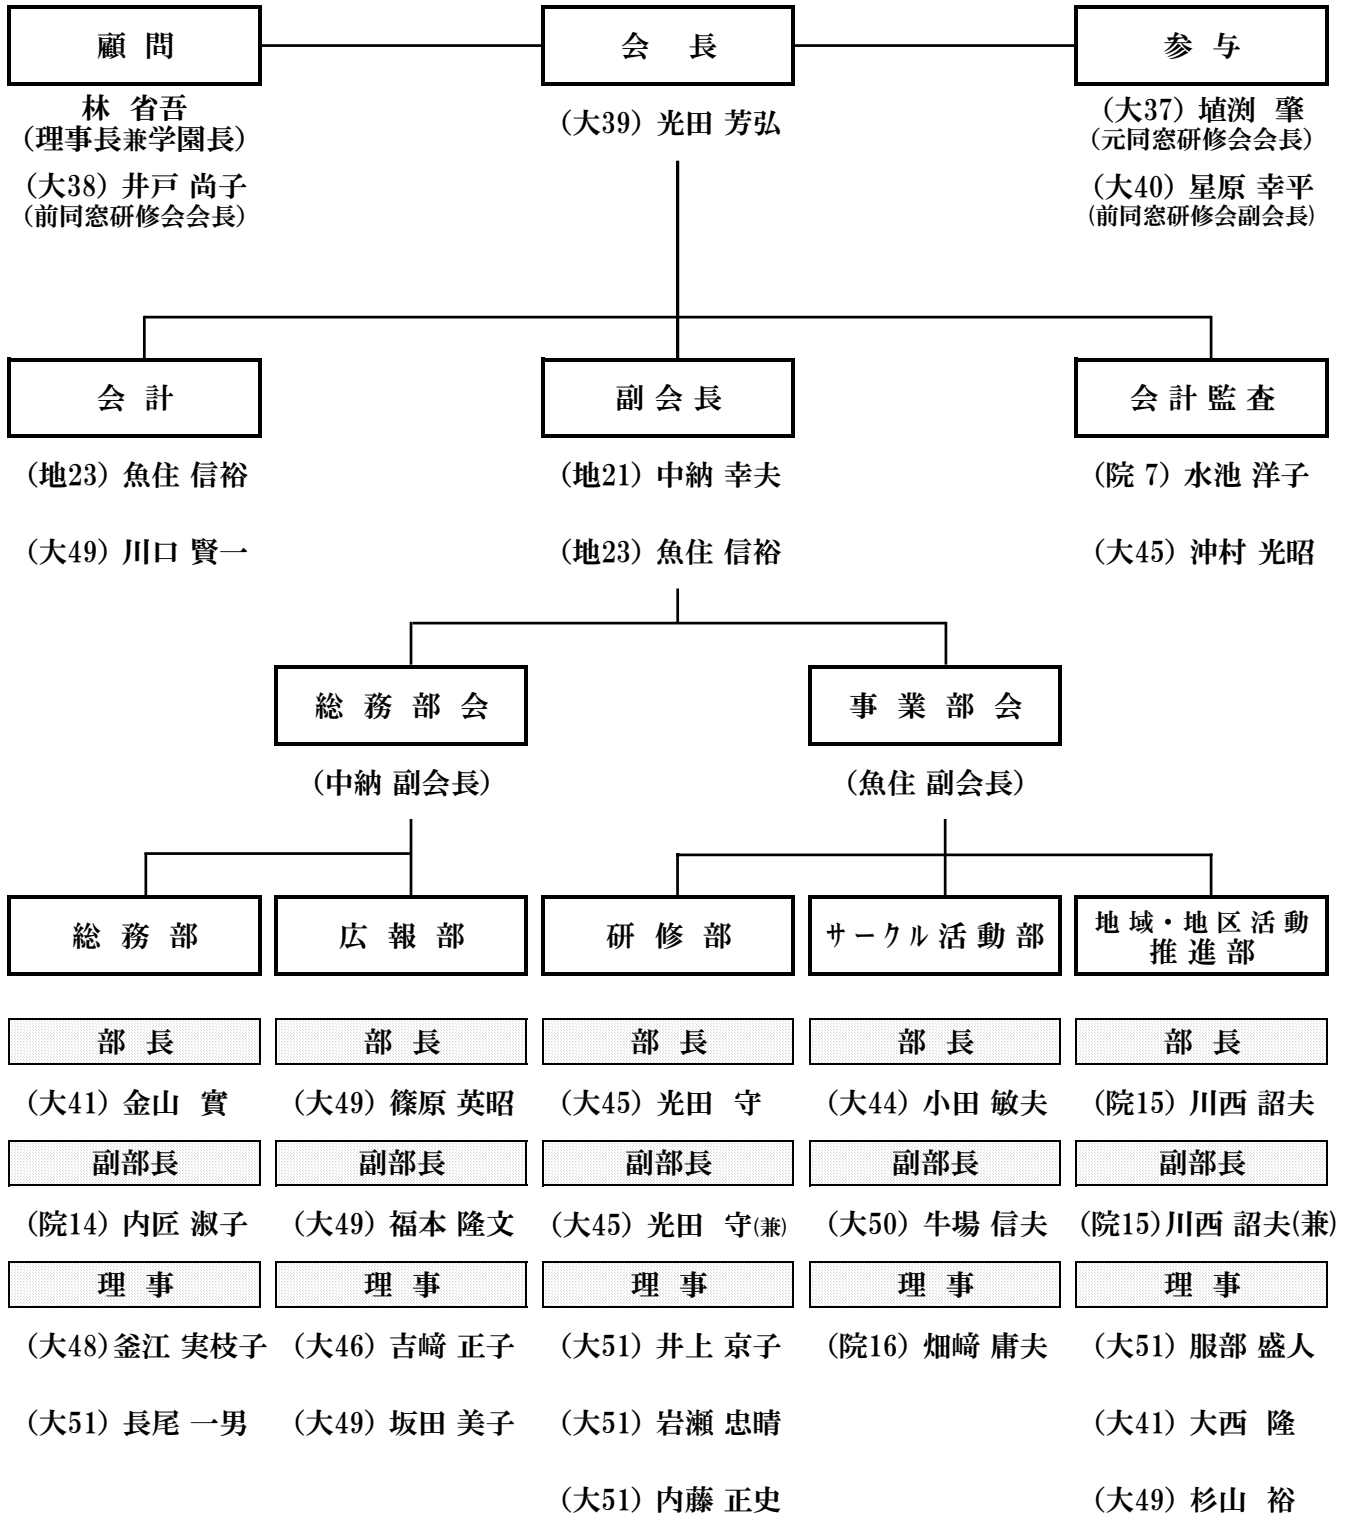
顧 問

林 省吾
（理事長兼学園長）

（大38）井戸 尚子
（前同窓研修会会長）

会 長

（大39）光田 芳弘

参 与

（大37）埴渕 肇
（元同窓研修会会長）

（大40）星原 幸平
（前同窓研修会副会長）

会 計

（地23）魚住 信裕

（大49）川口 賢一

副会長

（地21）中納 幸夫

（地23）魚住 信裕

会計監査

（院 7）水池 洋子

（大45）沖村 光昭

総務部会

（中納 副会長）

事業部会

（魚住 副会長）

| 総務部 | 広報部 | 研修部 | サークル活動部 | 地域・地区活動推進部 |
|---|---|---|---|---|
| 部長 | 部長 | 部長 | 部長 | 部長 |
| （大41）金山 實 | （大49）篠原 英昭 | （大45）光田 守 | （大44）小田 敏夫 | （院15）川西 詔夫 |
| 副部長 | 副部長 | 副部長 | 副部長 | 副部長 |
| （院14）内匠 淑子 | （大49）福本 隆文 | （大45）光田 守(兼) | （大50）牛場 信夫 | (院15)川西 詔夫(兼) |
| 理事 | 理事 | 理事 | 理事 | 理事 |
| (大48)釜江 実枝子 | （大46）吉﨑 正子 | （大51）井上 京子 | （院16）畑﨑 庸夫 | （大51）服部 盛人 |
| （大51）長尾 一男 | （大49）坂田 美子 | （大51）岩瀬 忠晴 | | （大41）大西 隆 |
| | | （大51）内藤 正史 | | （大49）杉山 裕 |